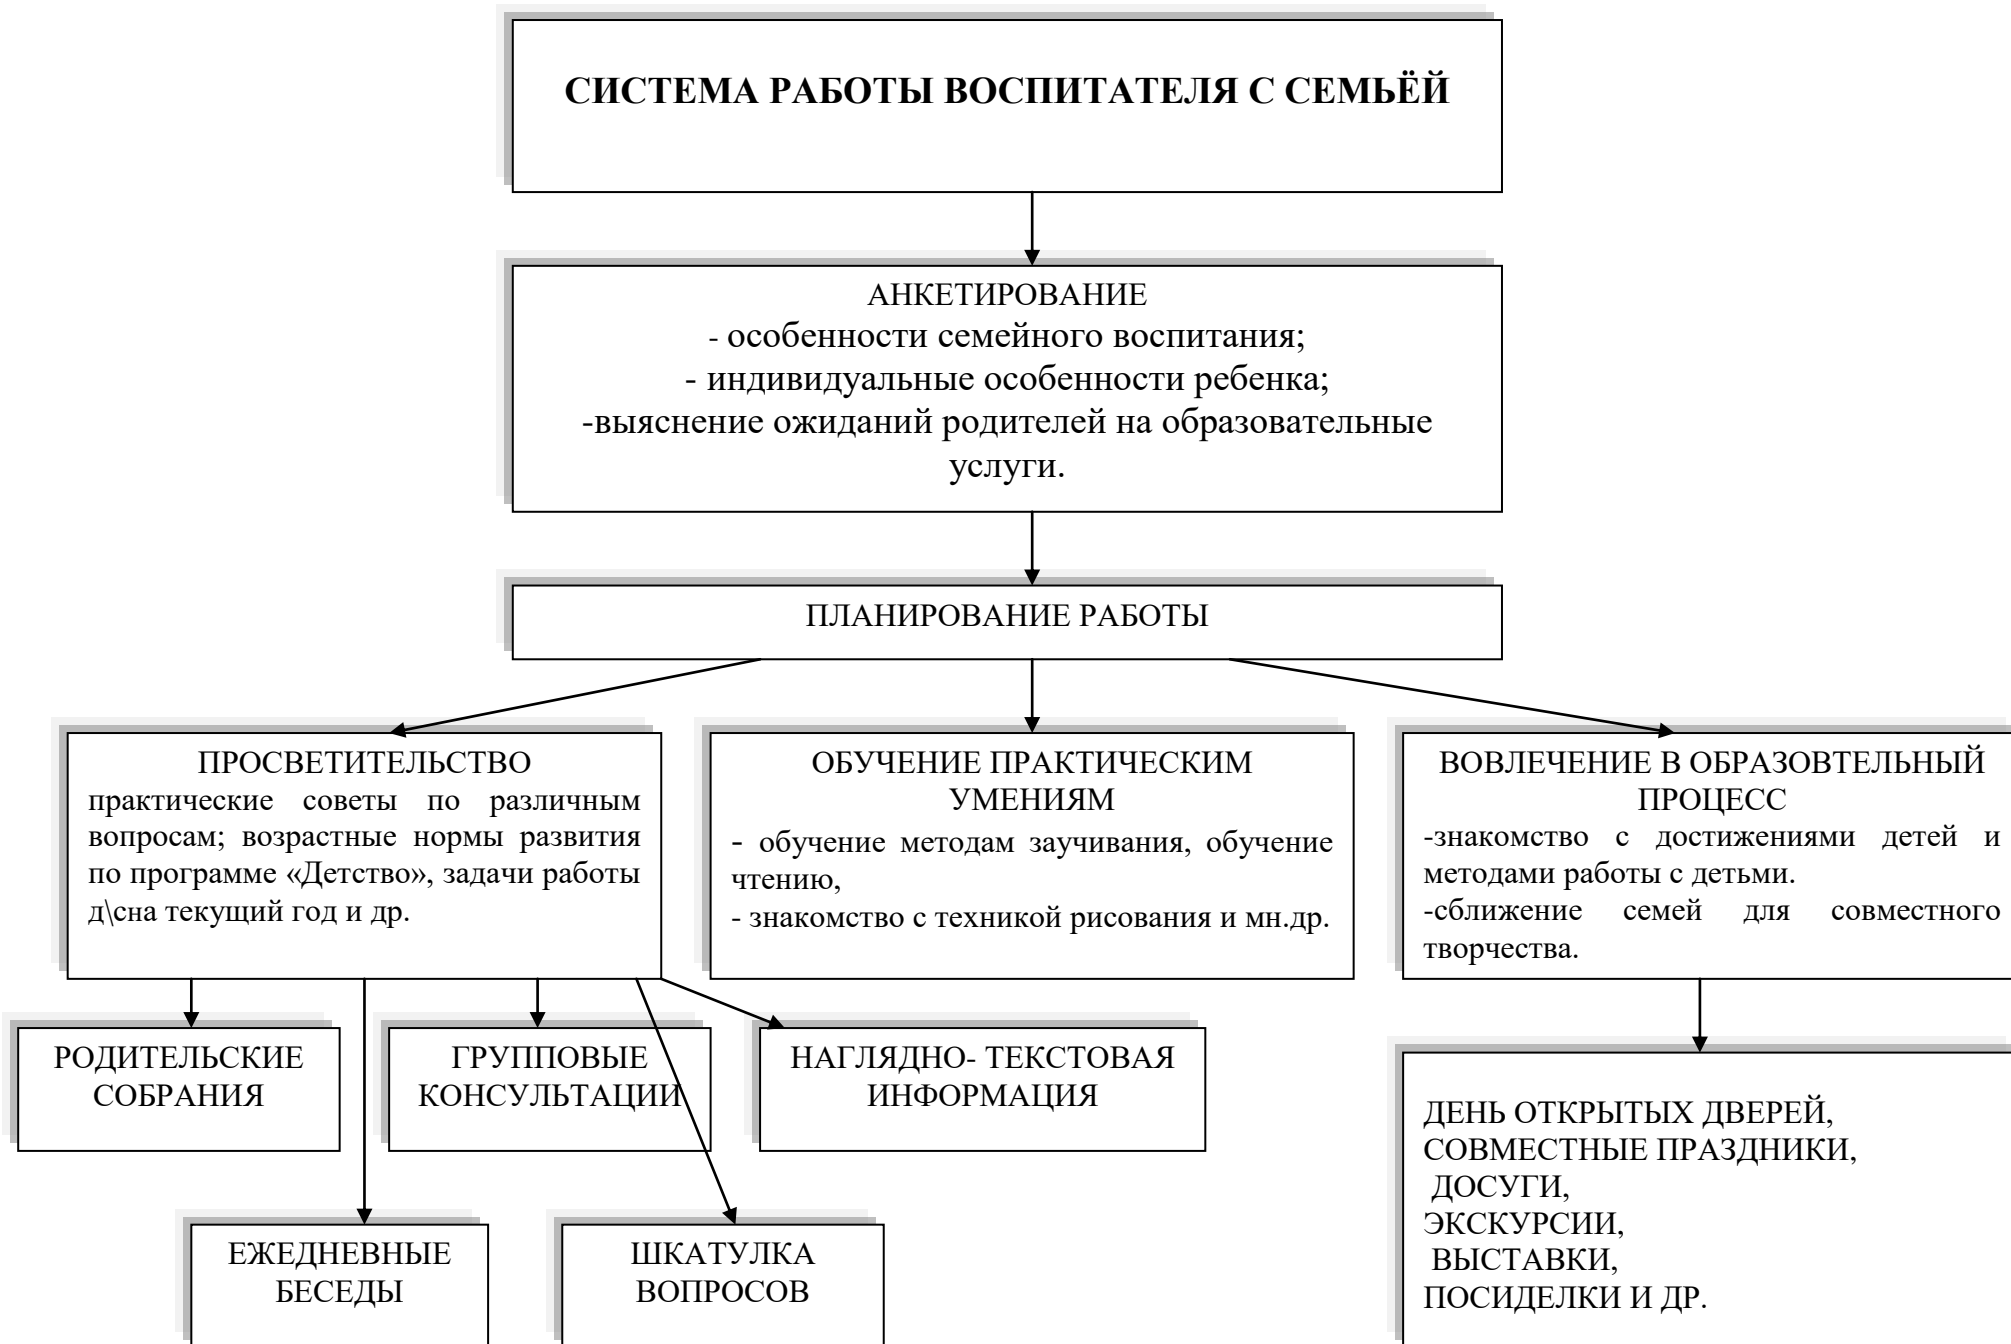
СИСТЕМА РАБОТЫ ВОСПИТАТЕЛЯ С СЕМЬЁЙ

АНКЕТИРОВАНИЕ
- особенности семейного воспитания;
- индивидуальные особенности ребенка;
-выяснение ожиданий родителей на образовательные услуги.

ПЛАНИРОВАНИЕ РАБОТЫ

ПРОСВЕТИТЕЛЬСТВО
практические советы по различным вопросам; возрастные нормы развития по программе «Детство», задачи работы д\сна текущий год и др.

ОБУЧЕНИЕ ПРАКТИЧЕСКИМ УМЕНИЯМ
- обучение методам заучивания, обучение чтению,
- знакомство с техникой рисования и мн.др.

ВОВЛЕЧЕНИЕ В ОБРАЗОВТЕЛЬНЫЙ ПРОЦЕСС
-знакомство с достижениями детей и методами работы с детьми.
-сближение семей для совместного творчества.

РОДИТЕЛЬСКИЕ СОБРАНИЯ

ГРУППОВЫЕ КОНСУЛЬТАЦИИ

НАГЛЯДНО- ТЕКСТОВАЯ ИНФОРМАЦИЯ

ДЕНЬ ОТКРЫТЫХ ДВЕРЕЙ,
СОВМЕСТНЫЕ ПРАЗДНИКИ,
ДОСУГИ,
ЭКСКУРСИИ,
ВЫСТАВКИ,
ПОСИДЕЛКИ И ДР.

ЕЖЕДНЕВНЫЕ БЕСЕДЫ

ШКАТУЛКА ВОПРОСОВ